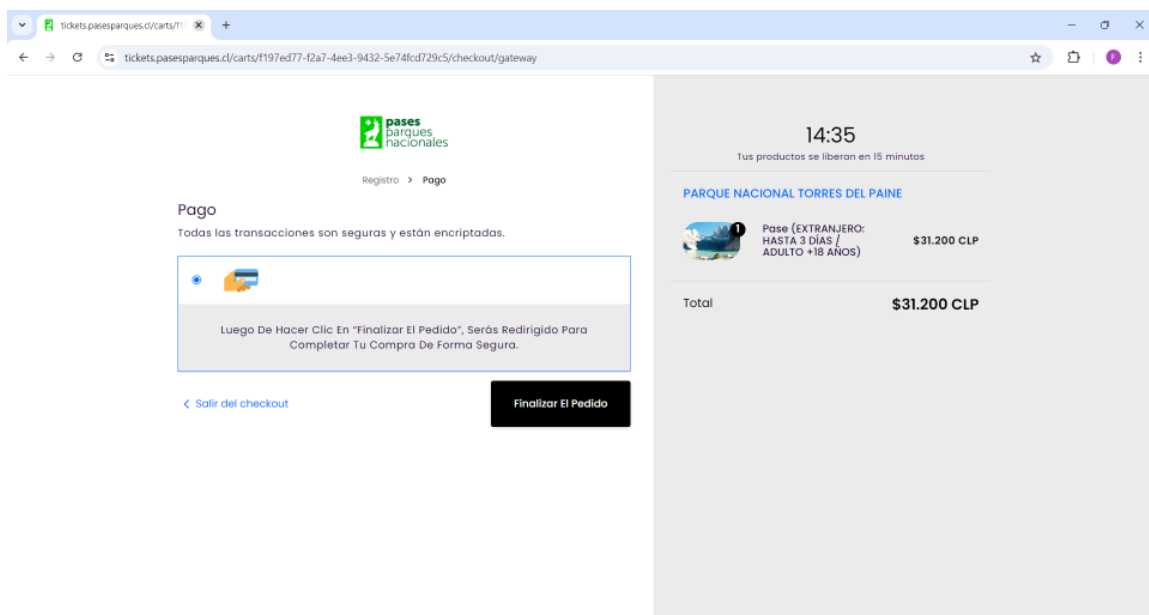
tickets.pasesparques.cl/carts/f1

tickets.pasesparques.cl/carts/f197ed77-f2a7-4ee3-9432-5e74fcd729c5/checkout/gateway

F

pases parques nacionales

Registro > Pago

Pago

Todas las transacciones son seguras y están encriptadas.

Luego De Hacer Clic En "Finalizar El Pedido", Serás Redirigido Para Completar Tu Compra De Forma Segura.

< Salir del checkout

Finalizar El Pedido

14:35

Tus productos se liberan en 15 minutos

PARQUE NACIONAL TORRES DEL PAINE

1

Pase (EXTRANJERO: HASTA 3 DÍAS / ADULTO +18 AÑOS)

$31.200 CLP

Total

$31.200 CLP